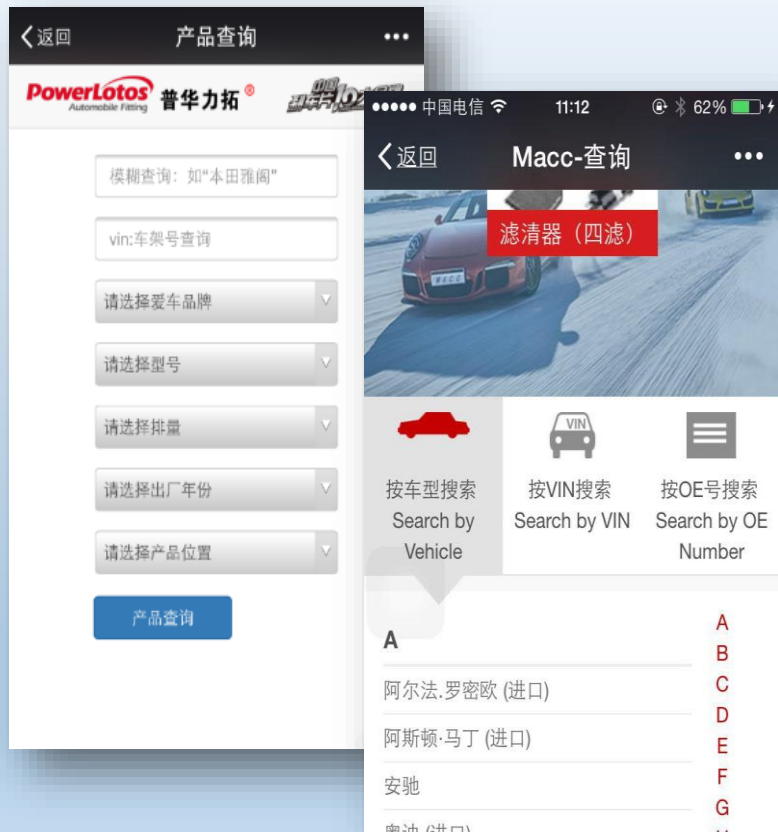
く返回 产品查询 •••

PowerLotos Automobile Fitting 普华力拓®

模糊查询：如"本田雅阁"

vin:车架号查询

请选择爱车品牌

请选择型号

请选择排量

请选择出厂年份

请选择产品位置

产品查询

••••• 中国电信 11:12 62%

く返回 Macc-查询 •••

滤清器（四滤）

VIN

按车型搜索 Search by Vehicle

按VIN搜索 Search by VIN

按OE号搜索 Search by OE Number

A

阿尔法.罗密欧 (进口)

阿斯顿·马丁 (进口)

安驰

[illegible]

A
B
C
D
E
F
G